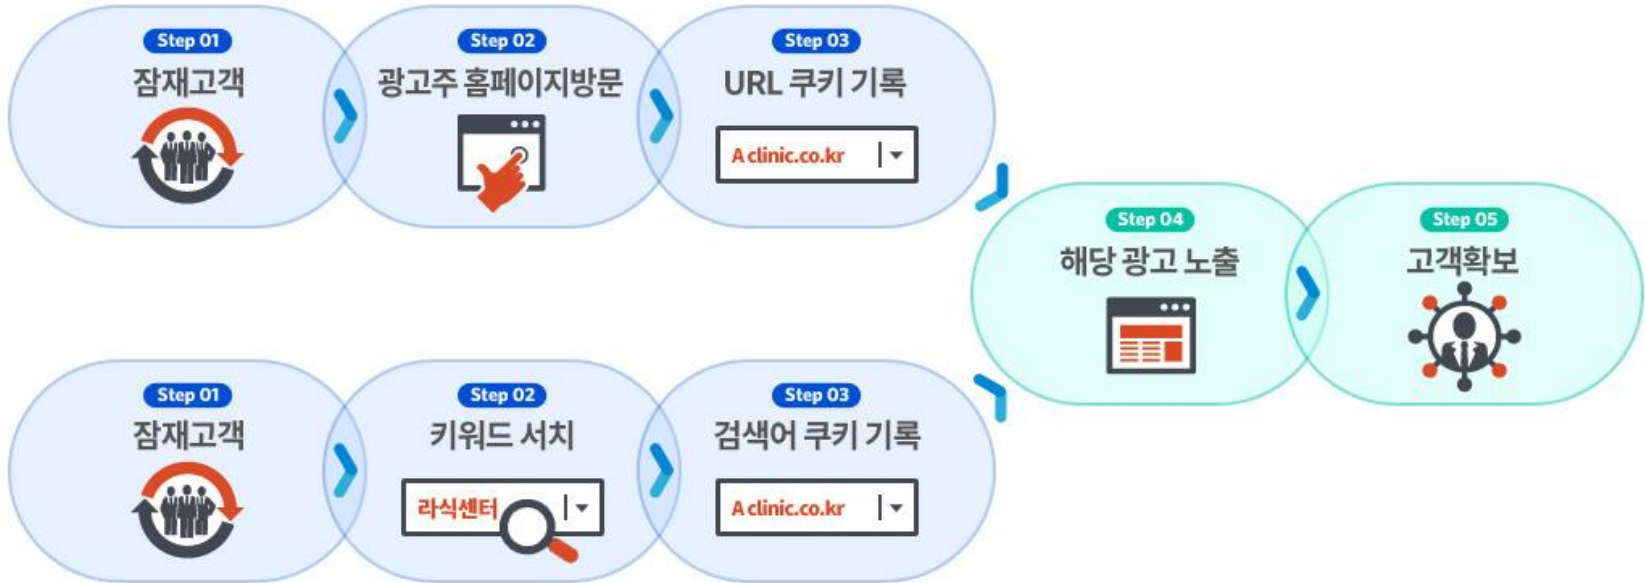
Step 01
잠재고객

Step 02
광고주 홈페이지방문

Step 03
URL 쿠키 기록
A clinic.co.kr

Step 04
해당 광고 노출

Step 05
고객확보

Step 01
잠재고객

Step 02
키워드 서치
라식센터

Step 03
검색어 쿠키 기록
A clinic.co.kr